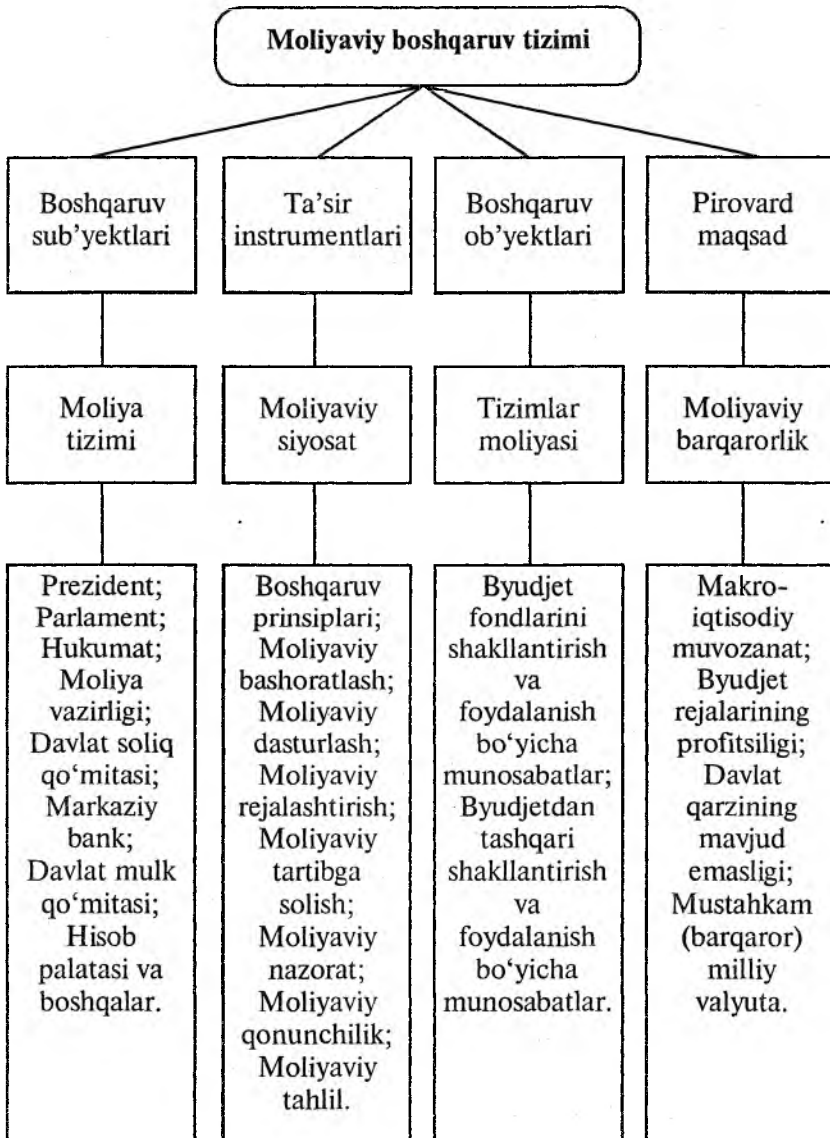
Moliyaviy boshqaruv tizimi

Boshqaruv sub'yektlari

Ta'sir instrumentlari

Boshqaruv ob'yektlari

Pirovard maqsad

Moliya tizimi

Moliyaviy siyosat

Tizimlar moliyasi

Moliyaviy barqarorlik

Prezident; Parlament; Hukumat; Moliya vazirligi; Davlat soliq qo'mitasi; Markaziy bank; Davlat mulk qo'mitasi; Hisob palatasi va boshqalar.

Boshqaruv prinsiplari; Moliyaviy bashoratlash; Moliyaviy dasturlash; Moliyaviy rejalashtirish; Moliyaviy tartibga solish; Moliyaviy nazorat; Moliyaviy qonunchilik; Moliyaviy tahlil.

Byudjet fondlarini shakllantirish va foydalanish bo'yicha munosabatlar; Byudjetdan tashqari shakllantirish va foydalanish bo'yicha munosabatlar.

Makroiqtisodiy muvozanat; Byudjet rejalarining profitsiligi; Davlat qarzining mavjud emasligi; Mustahkam (barqaror) milliy valyuta.